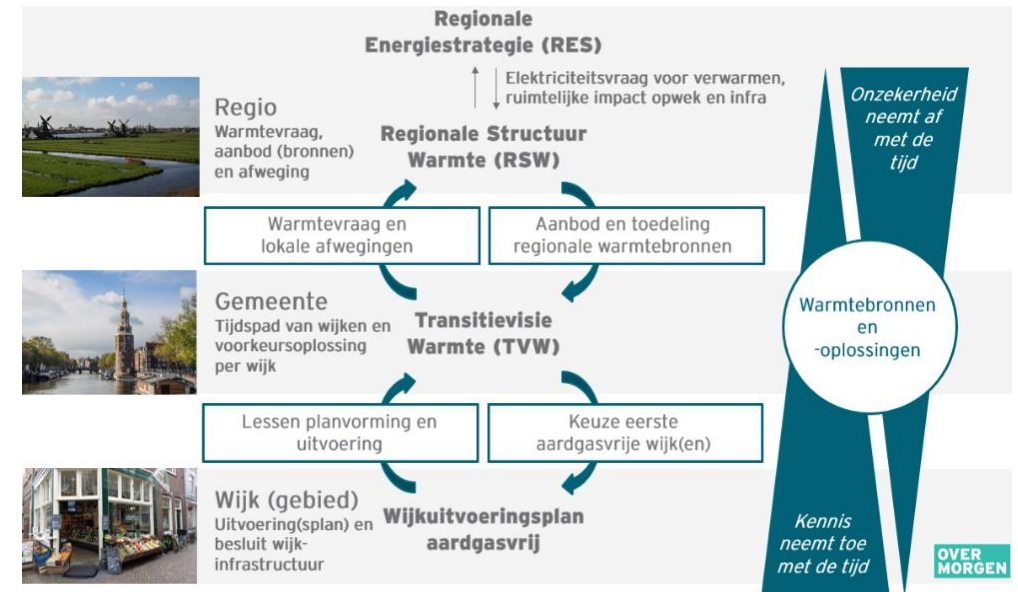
Regionale Energiestrategie (RES)

Elektriciteitsvraag voor verwarmen, ruimtelijke impact opwek en infra

Regio
Warmtevraag, aanbod (bronnen) en afweging

Regionale Structuur Warmte (RSW)

Onzekerheid neemt af met de tijd

Warmtevraag en lokale afwegingen

Aanbod en toedeling regionale warmtebronnen

Gemeente
Tijdspad van wijken en voorkeursoplossing per wijk

Transitievisie Warmte (TVW)

Warmtebronnen en -oplossingen

Lessen planvorming en uitvoering

Keuze eerste aardgasvrije wijk(en)

Wijk (gebied)
Uitvoering(splan) en besluit wijk-infrastructuur

Wijkuitvoeringsplan aardgasvrij

Kennis neemt toe met de tijd

OVER MORGEN